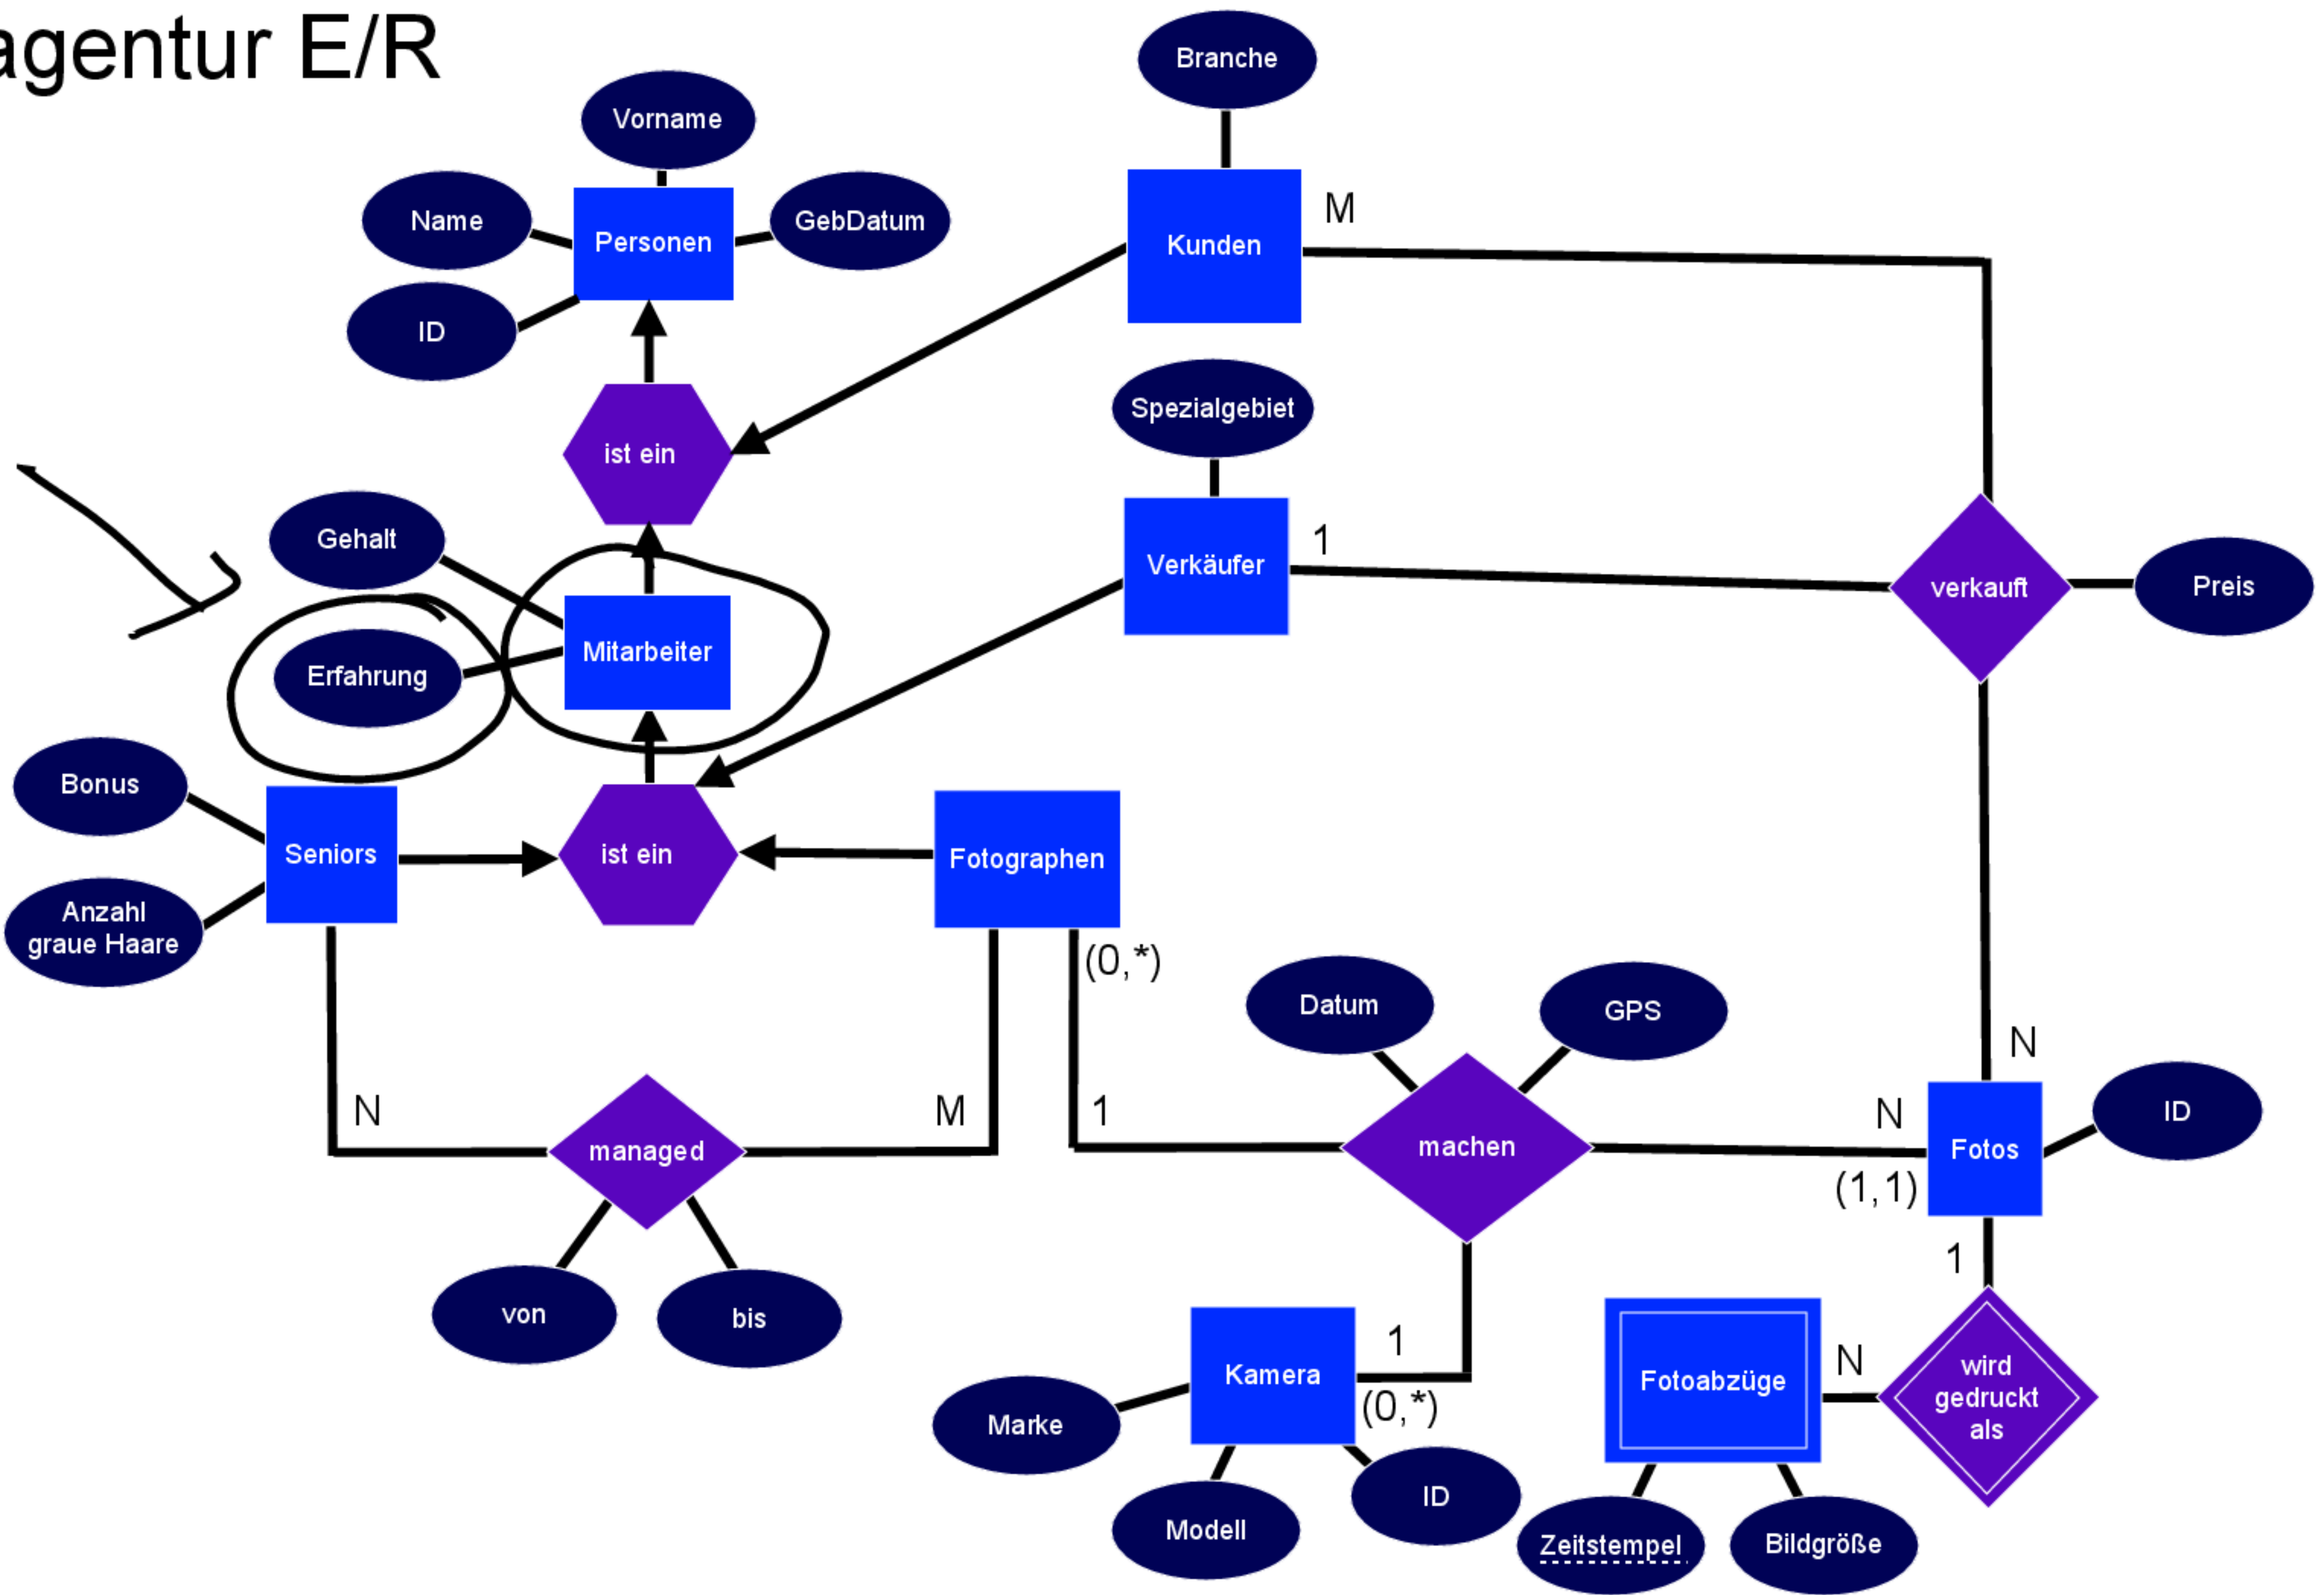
agentur E/R

Branche
Vorname
Name
Personen
GebDatum
ID
Kunden
M
ist ein
Spezialgebiet
Gehalt
Verkäufer
1
verkauft
Preis
Erfahrung
Mitarbeiter
Bonus
Seniors
ist ein
Fotographen
Anzahl graue Haare
(0,*)
Datum
GPS
N
N
M
1
N
managed
machen
Fotos
ID
(1,1)
1
von
bis
1
Kamera
Fotoabzüge
N
wird gedruckt als
(0,*)
Marke
Modell
ID
Zeitstempel
Bildgröße